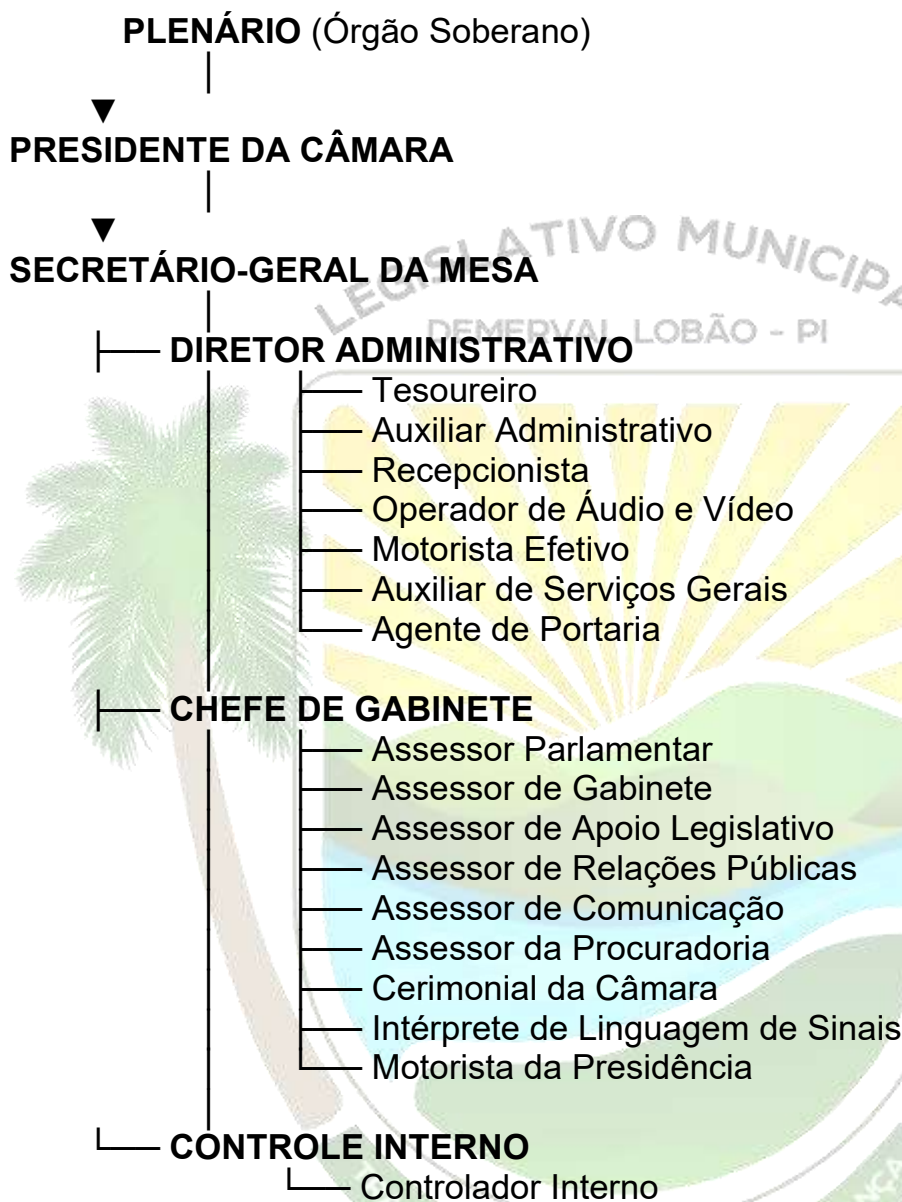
PLENÁRIO (Órgão Soberano)

PRESIDENTE DA CÂMARA

SECRETÁRIO-GERAL DA MESA

LEGISLATIVO MUNICIPAL
DEMERVAL LOBÃO - PI

DIRETOR ADMINISTRATIVO
Tesoureiro
Auxiliar Administrativo
Recepcionista
Operador de Áudio e Vídeo
Motorista Efetivo
Auxiliar de Serviços Gerais
Agente de Portaria

CHEFE DE GABINETE
Assessor Parlamentar
Assessor de Gabinete
Assessor de Apoio Legislativo
Assessor de Relações Públicas
Assessor de Comunicação
Assessor da Procuradoria
Cerimonial da Câmara
Intérprete de Linguagem de Sinais
Motorista da Presidência

CONTROLE INTERNO
Controlador Interno